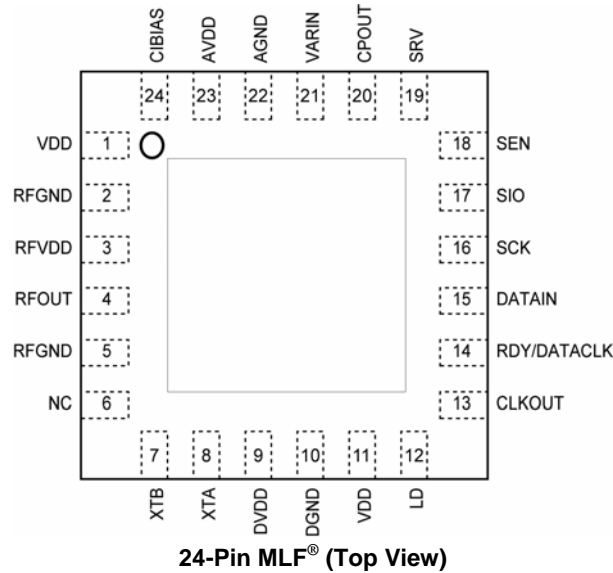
CIBIAS AVDD AGND VARIN CPOUT SRV

24 23 22 21 20 19

VDD 1
RFGND 2
RFVDD 3
RFOUT 4
RFGND 5
NC 6

18 SEN
17 SIO
16 SCK
15 DATAIN
14 RDY/DATACLK
13 CLKOUT

7 8 9 10 11 12

XTB XTA DVDD DGND VDD LD

24-Pin MLF® (Top View)